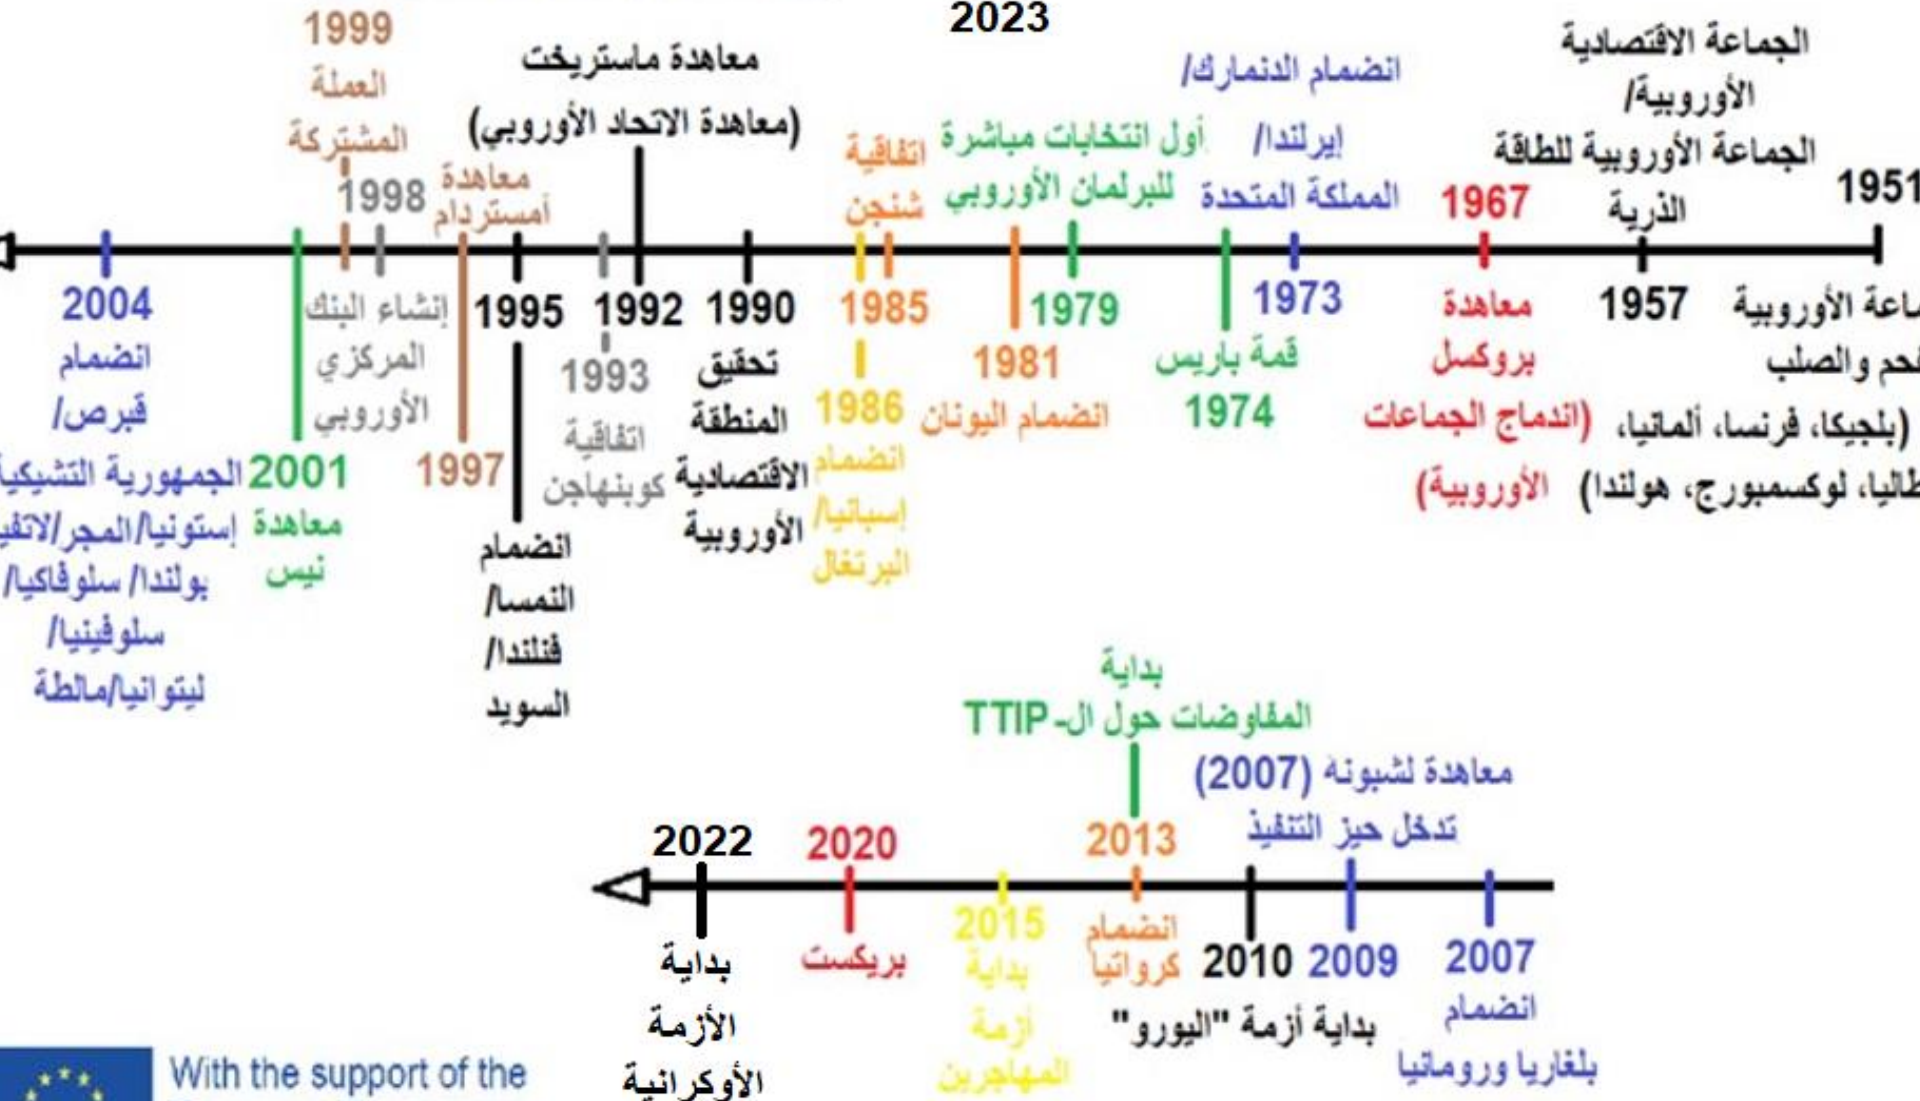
2023

1951
الجماعة الاقتصادية الأوروبية/ الجماعة الأوروبية للطاقة الذرية
1957
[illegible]اعة الأوروبية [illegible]حم والصلب (بلجيكا، فرنسا، ألمانيا، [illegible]طاليا، لوكسمبورج، هولندا)

1967
معاهدة بروكسل (اندماج الجماعات الأوروبية)

انضمام الدنمارك/ إيرلندا/ المملكة المتحدة
1973

1974
قمة باريس

أول انتخابات مباشرة للبرلمان الأوروبي
1979

1981
انضمام اليونان

اتفاقية شنجن
1985

1986
انضمام إسبانيا/ البرتغال

1990
تحقيق المنطقة الاقتصادية الأوروبية

معاهدة ماستريخت (معاهدة الاتحاد الأوروبي)
1992

1993
اتفاقية كوبنهاجن

1995
انضمام النمسا/ فنلندا/ السويد

معاهدة أمستردام
1997

1998
إنشاء البنك المركزي الأوروبي

1999
العملة المشتركة

2001
معاهدة نيس

2004
انضمام قبرص/ الجمهورية التشيكي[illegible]/ إستونيا/المجر/لاتفي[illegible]/ بولندا/ سلوفاكيا/ سلوفينيا/ ليتوانيا/مالطة

2007
انضمام بلغاريا ورومانيا

معاهدة لشبونه (2007) تدخل حيز التنفيذ
2009

2010
بداية أزمة "اليورو"

بداية المفاوضات حول الـ TTIP
2013
انضمام كرواتيا

2015
بداية أزمة المهاجرين

2020
بريكست

2022
بداية الأزمة الأوكرانية

With the support of the